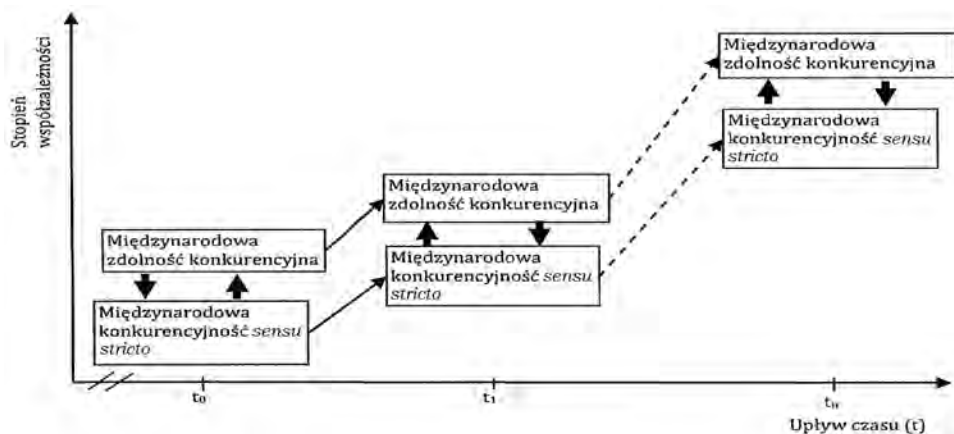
Stopień współzależności

Międzynarodowa zdolność konkurencyjna

Międzynarodowa konkurencyjność *sensu stricto*

Międzynarodowa zdolność konkurencyjna

Międzynarodowa konkurencyjność *sensu stricto*

Międzynarodowa zdolność konkurencyjna

Międzynarodowa konkurencyjność *sensu stricto*

$t_0$

$t_1$

$t_n$

Upływ czasu (t)